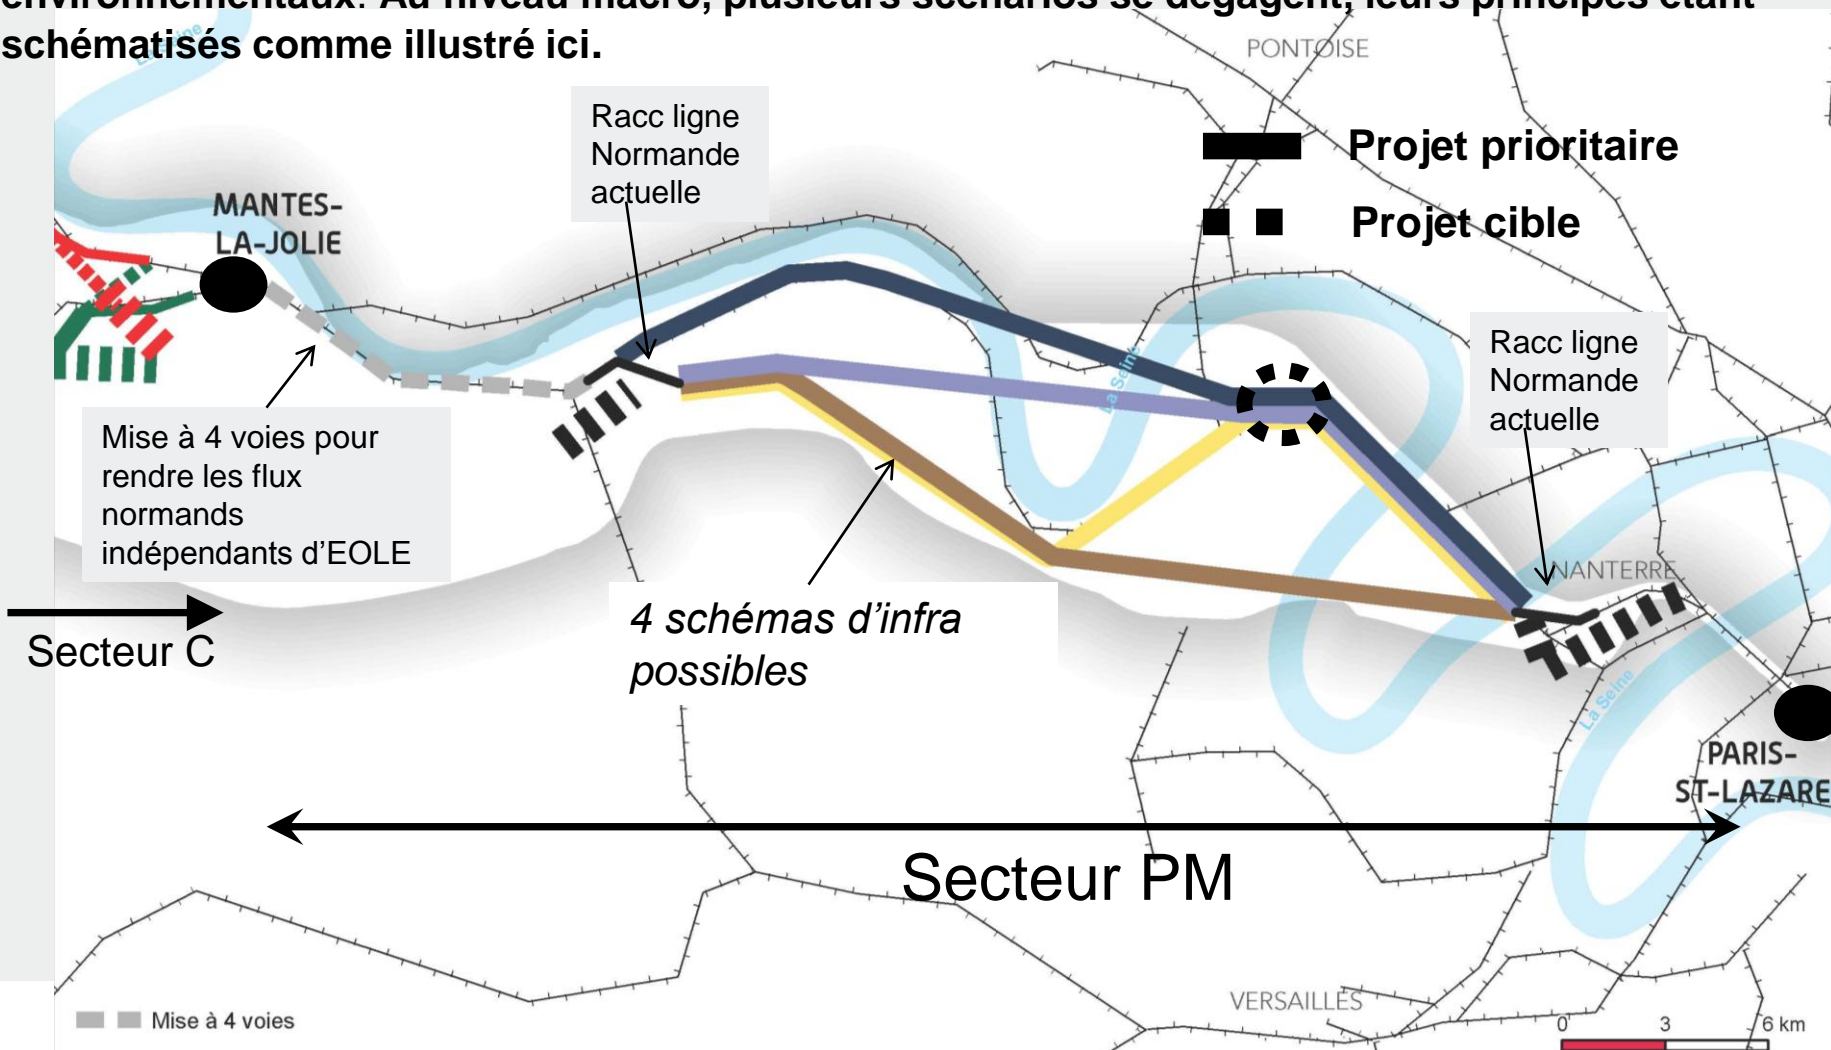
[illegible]. Au niveau macro, plusieurs scénarios se dégagent, leurs principes étant schématisés comme illustré ici.

PONTOISE

Racc ligne Normande actuelle

Projet prioritaire

Projet cible

MANTES-LA-JOLIE

La Seine

Racc ligne Normande actuelle

Mise à 4 voies pour rendre les flux normands indépendants d'EOLE

NANTERRE

Secteur C

*4 schémas d'infra possibles*

La Seine

PARIS-ST-LAZARE

Secteur PM

VERSAILLES

Mise à 4 voies

0 3 6 km